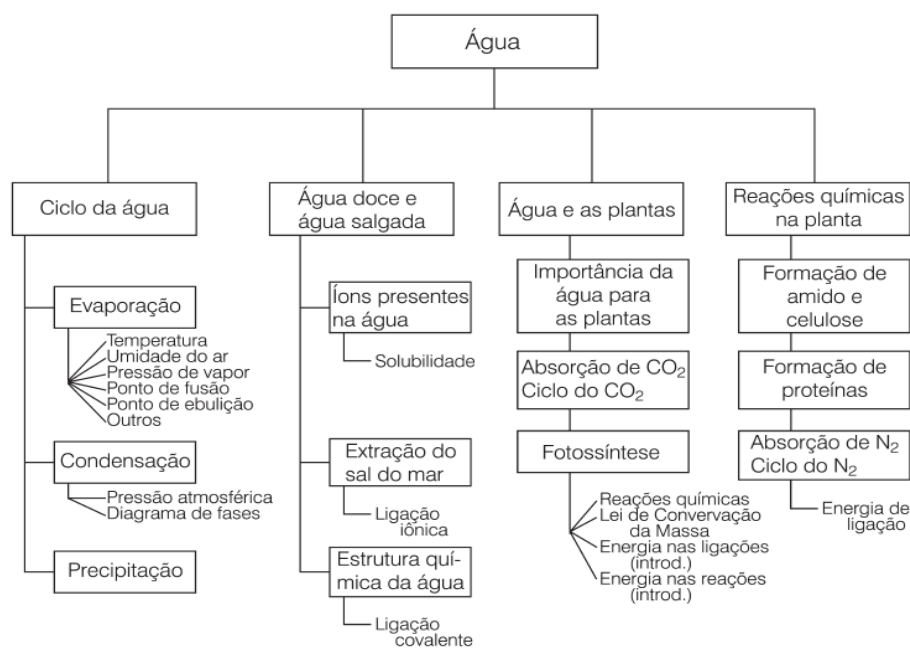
Água

Ciclo da água

Evaporação

Temperatura
Umidade do ar
Pressão de vapor
Ponto de fusão
Ponto de ebulição
Outros

Condensação

Pressão atmosférica
Diagrama de fases

Precipitação

Água doce e água salgada

Íons presentes na água

Solubilidade

Extração do sal do mar

Ligação iônica

Estrutura química da água

Ligação covalente

Água e as plantas

Importância da água para as plantas

Absorção de $CO_2$
Ciclo do $CO_2$

Fotossíntese

Reações químicas
Lei de Convervação da Massa
Energia nas ligações (introd.)
Energia nas reações (introd.)

Reações químicas na planta

Formação de amido e celulose

Formação de proteínas

Absorção de $N_2$
Ciclo do $N_2$

Energia de ligação